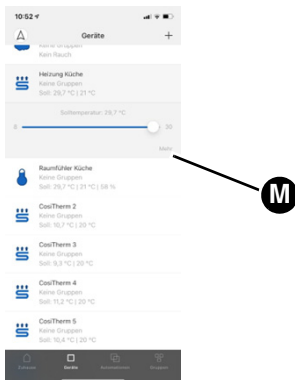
10:52

Geräte

+

Keine Gruppen
Kein Rauch

Heizung Küche
Keine Gruppen
Soll: 29,7 °C | 21 °C

Solltemperatur: 29,7 °C

5

30

Mehr

M

Raumfühler Küche
Keine Gruppen
Soll: 29,7 °C | 21 °C | 58 %

CosiTherm 2
Keine Gruppen
Soll: 10,7 °C | 20 °C

CosiTherm 3
Keine Gruppen
Soll: 9,3 °C | 20 °C

CosiTherm 4
Keine Gruppen
Soll: 11,2 °C | 20 °C

CosiTherm 5
Keine Gruppen
Soll: 10,4 °C | 20 °C

Zuhause

Geräte

Automationen

Gruppen